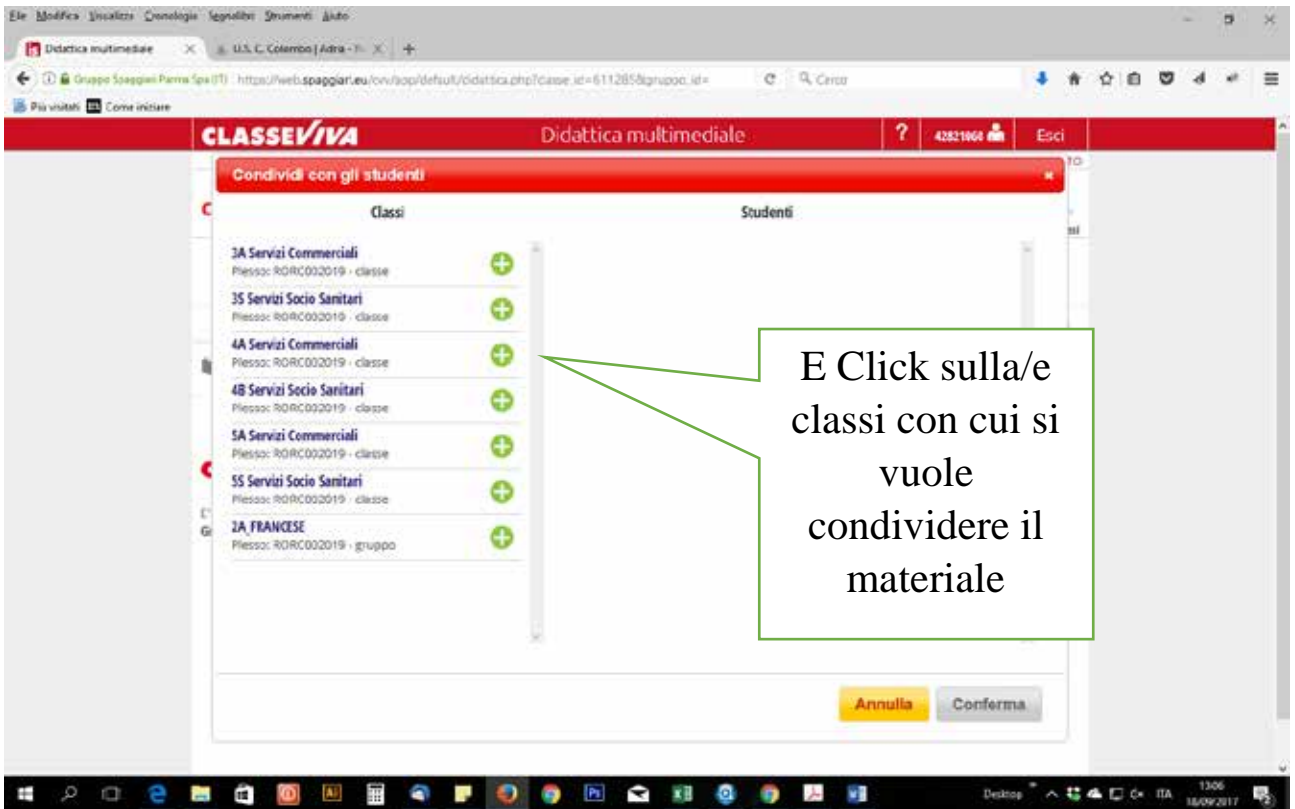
File Modifica Visualizza Cronologia Segnalibri Strumenti Aiuto

Didattica multimediale | I.I.S. C. Colombo | Adria - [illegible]

Gruppo Spaggiari Parma Spa (IT) https://web.spaggiari.eu/cvv/app/default/didattica.php?cosse_id=6112858gruppo_id= | Cerca

Più visitati | Come iniziare

CLASSEVIVA | Didattica multimediale | ? | 42821064 | Esci

Condividi con gli studenti

| Classi | Studenti |
|---|---|

3A Servizi Commerciali
Plesso: RORC002019 - classe

3S Servizi Socio Sanitari
Plesso: RORC002019 - classe

4A Servizi Commerciali
Plesso: RORC002019 - classe

4B Servizi Socio Sanitari
Plesso: RORC002019 - classe

5A Servizi Commerciali
Plesso: RORC002019 - classe

5S Servizi Socio Sanitari
Plesso: RORC002019 - classe

2A_FRANCESE
Plesso: RORC002019 - gruppo

E Click sulla/e classi con cui si vuole condividere il materiale

Annulla | Conferma

Desktop | ITA | 13:06 | 18/09/2017